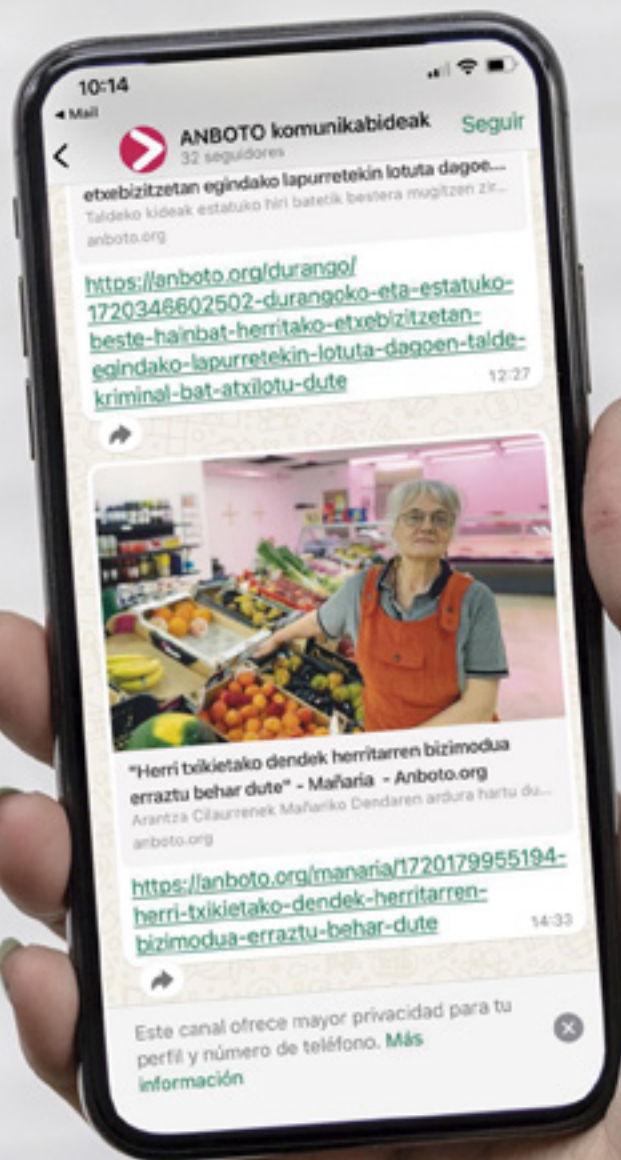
10:14
◂ Mail
ANBOTO komunikabideak
32 seguidores
Seguir

etxebizitzetan egindako lapurretekin lotuta dagoe...
Taldeko kideak estatuko hiri batetik bestera mugitzen zir...
anboto.org

https://anboto.org/durango/1720346602502-durangoko-eta-estatuko-beste-hainbat-herritako-etxebizitzetan-egindako-lapurretekin-lotuta-dagoen-talde-kriminal-bat-atxilotu-dute
12:27

"Herri txikietako dendek herritarren bizimodua erraztu behar dute" - Mañaria - Anboto.org
Arantza Cilaurrenek Mañariko Dendaren ardura hartu du...
anboto.org

https://anboto.org/manaria/1720179955194-herri-txikietako-dendek-herritarren-bizimodua-erraztu-behar-dute
14:33

Este canal ofrece mayor privacidad para tu perfil y número de teléfono. Más información